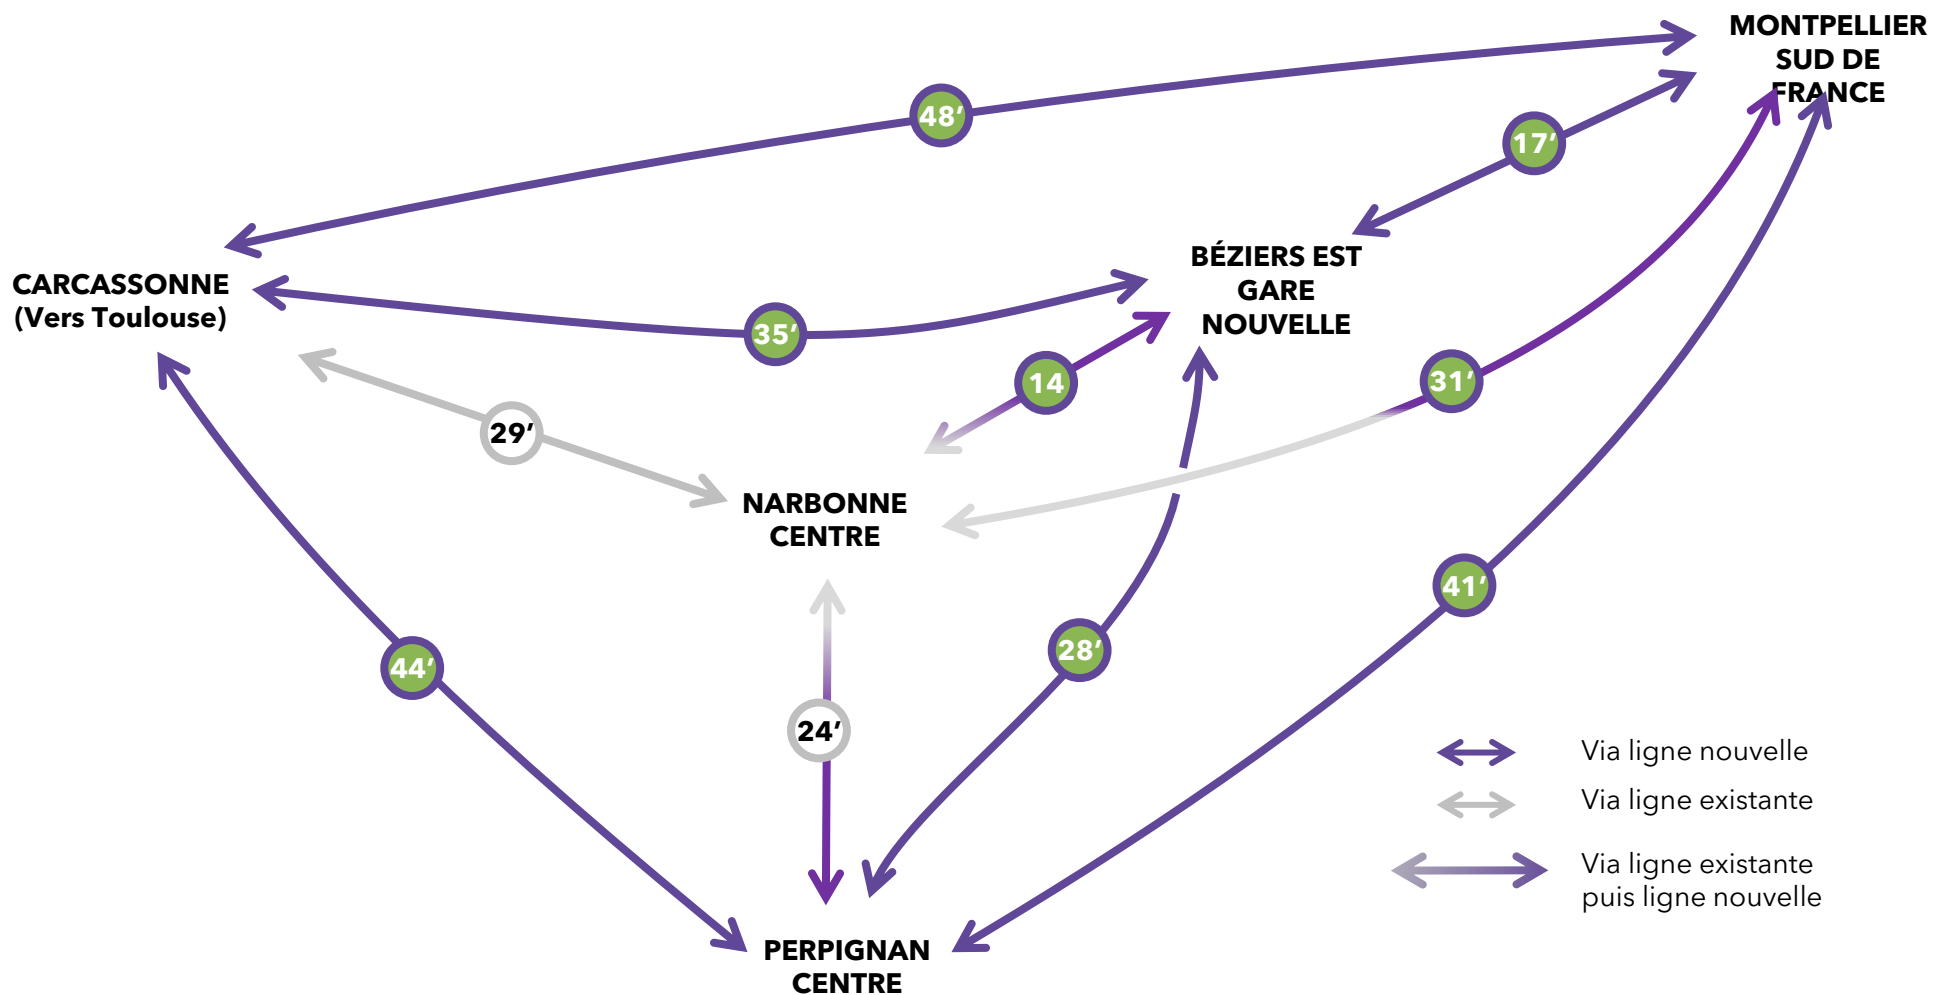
MONTPELLIER SUD DE FRANCE

48′

17′

BÉZIERS EST GARE NOUVELLE

CARCASSONNE (Vers Toulouse)

35′

14

31′

29′

NARBONNE CENTRE

41′

44′

28′

24′

Via ligne nouvelle

Via ligne existante

Via ligne existante puis ligne nouvelle

PERPIGNAN CENTRE